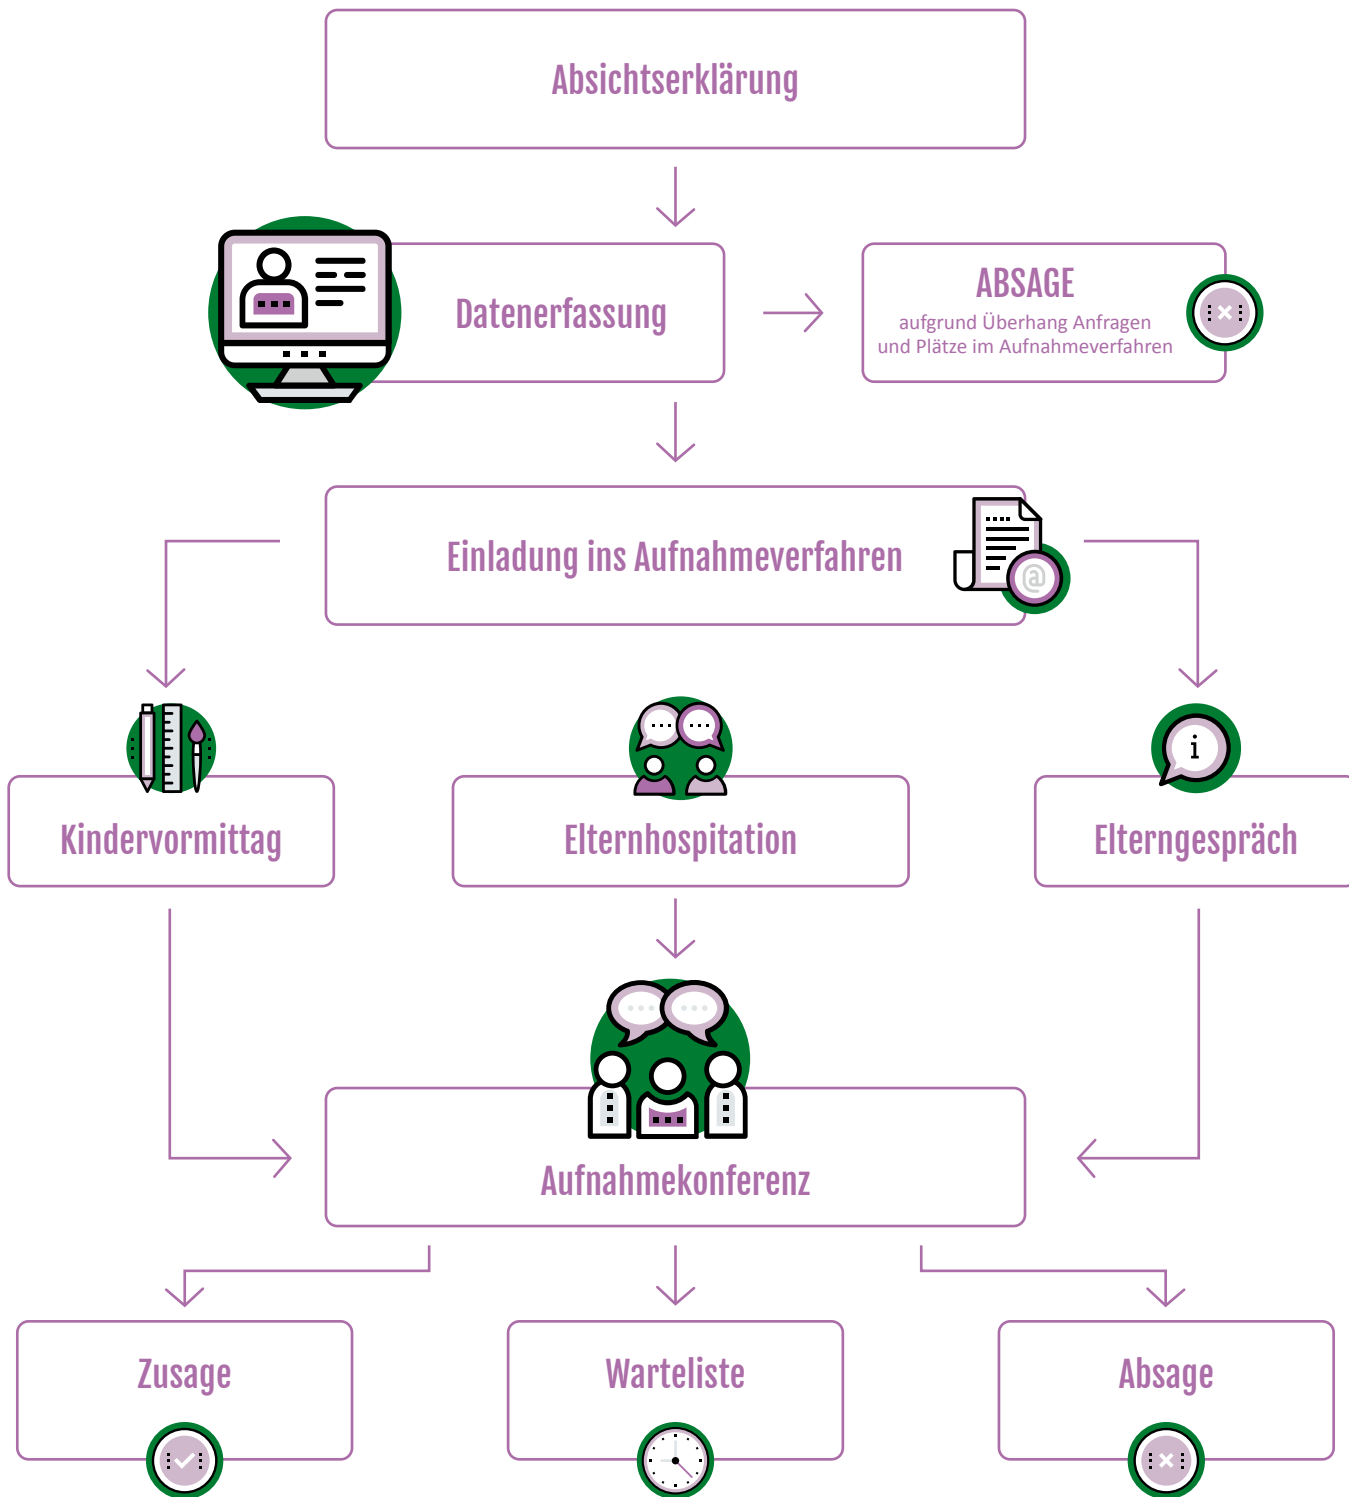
Absichtserklärung

Datenerfassung

ABSAGE
aufgrund Überhang Anfragen und Plätze im Aufnahmeverfahren

Einladung ins Aufnahmeverfahren

Kindervormittag

Elternhospitation

Elterngespräch

Aufnahmekonferenz

Zusage

Warteliste

Absage